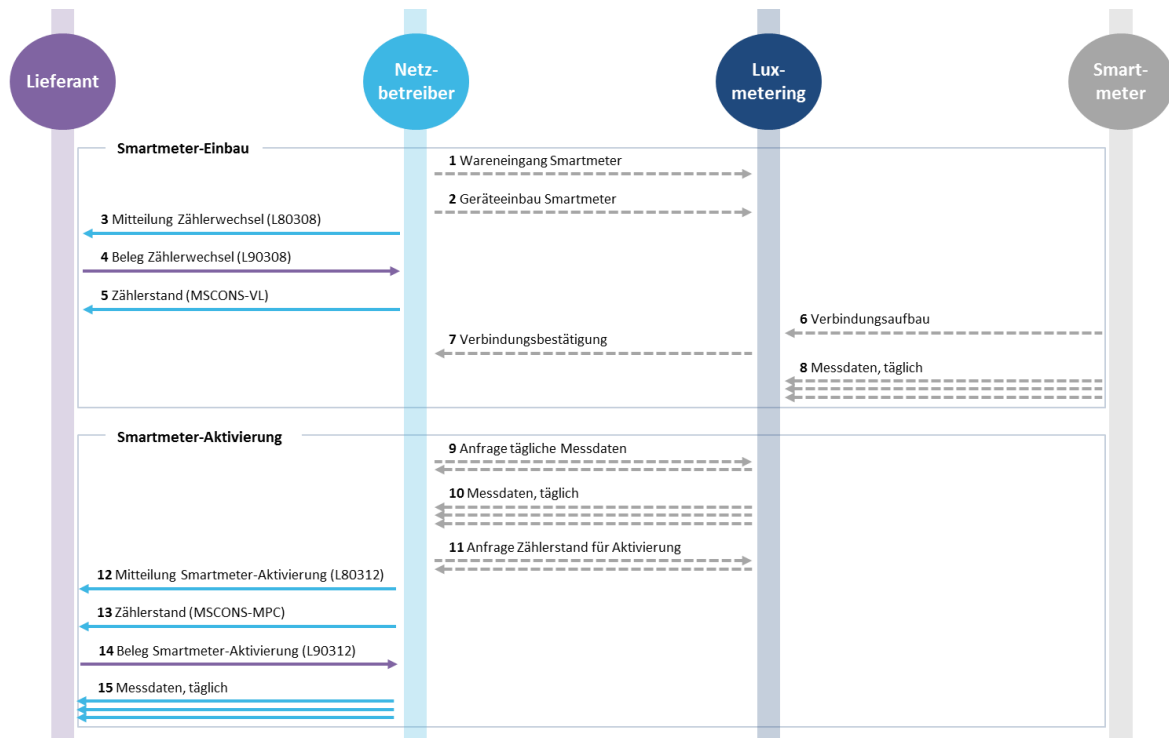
Lieferant

Netzbetreiber

Luxmetering

Smartmeter

Smartmeter-Einbau

1 Wareneingang Smartmeter

2 Geräteeinbau Smartmeter

3 Mitteilung Zählerwechsel (L80308)

4 Beleg Zählerwechsel (L90308)

5 Zählerstand (MSCONS-VL)

6 Verbindungsaufbau

7 Verbindungsbestätigung

8 Messdaten, täglich

Smartmeter-Aktivierung

9 Anfrage tägliche Messdaten

10 Messdaten, täglich

11 Anfrage Zählerstand für Aktivierung

12 Mitteilung Smartmeter-Aktivierung (L80312)

13 Zählerstand (MSCONS-MPC)

14 Beleg Smartmeter-Aktivierung (L90312)

15 Messdaten, täglich